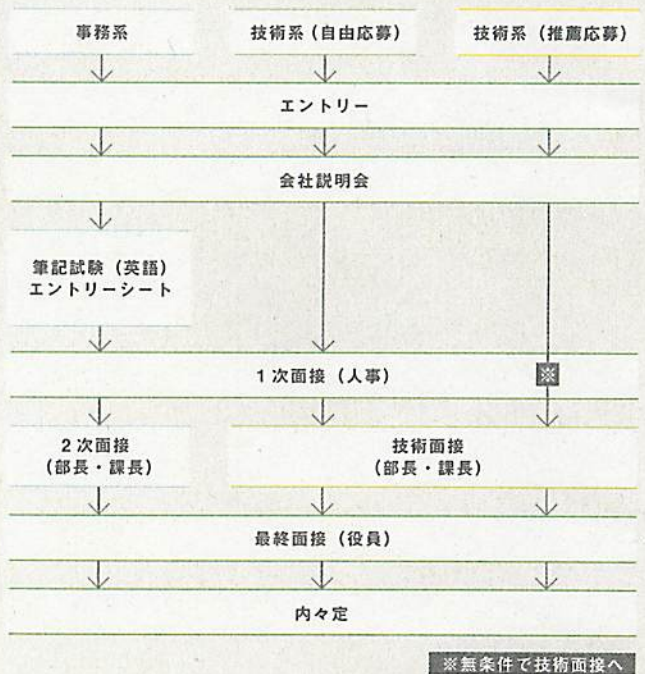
事務系

技術系（自由応募）

技術系（推薦応募）

エントリー

会社説明会

筆記試験（英語）
エントリーシート

1次面接（人事）

※

2次面接
（部長・課長）

技術面接
（部長・課長）

最終面接（役員）

内々定

※無条件で技術面接へ